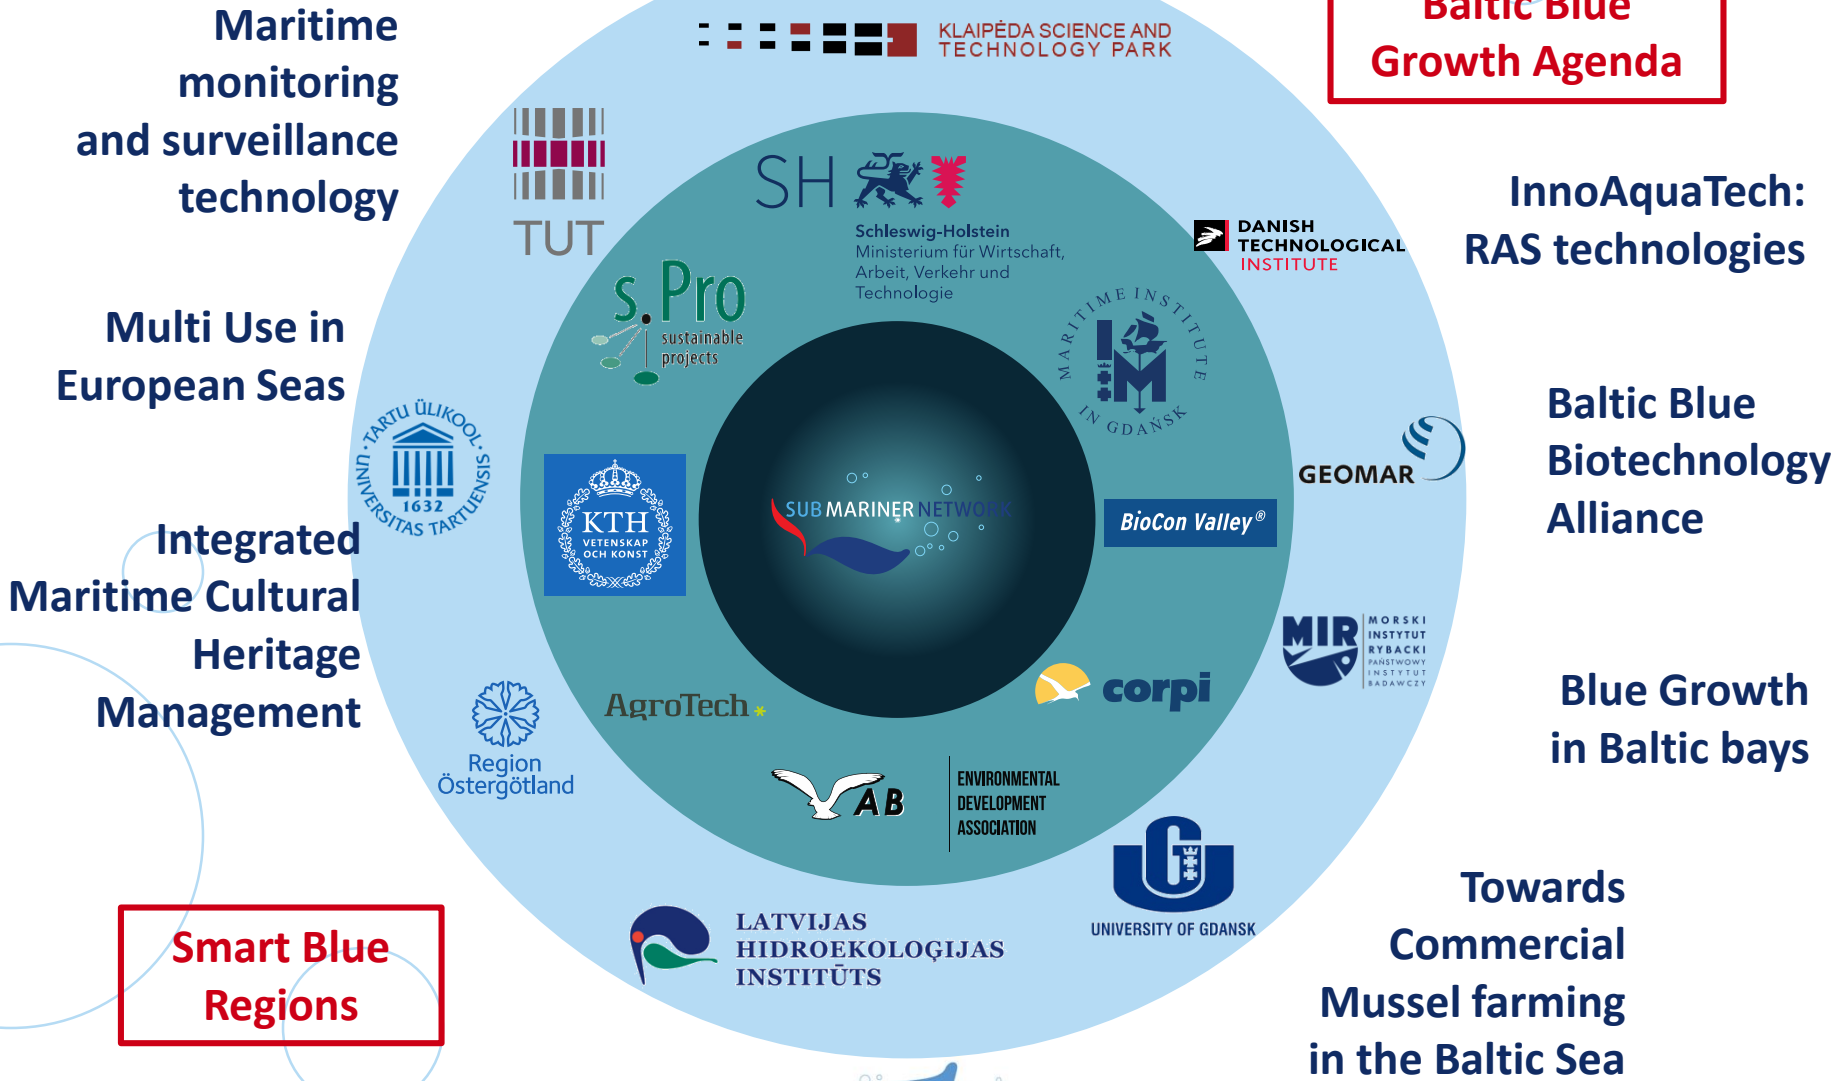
Maritime monitoring and surveillance technology

KLAIPĖDA SCIENCE AND TECHNOLOGY PARK

Baltic Blue Growth Agenda

TUT

SH

Schleswig-Holstein
Ministerium für Wirtschaft, Arbeit, Verkehr und Technologie

DANISH TECHNOLOGICAL INSTITUTE

InnoAquaTech: RAS technologies

s.Pro sustainable projects

Multi Use in European Seas

MARITIME INSTITUTE IN GDAŃSK

TARTU ÜLIKOOL 1632 UNIVERSITAS TARTUENSIS

Baltic Blue Biotechnology Alliance

GEOMAR

KTH VETENSKAP OCH KONST

SUBMARINER NETWORK

BioCon Valley®

Integrated Maritime Cultural Heritage Management

MIR MORSKI INSTYTUT RYBACKI PAŃSTWOWY INSTYTUT BADAWCZY

AgroTech

corpi

Blue Growth in Baltic bays

Region Östergötland

EDAB ENVIRONMENTAL DEVELOPMENT ASSOCIATION

UNIVERSITY OF GDANSK

Smart Blue Regions

LATVIJAS HIDROEKOLOĢIJAS INSTITŪTS

Towards Commercial Mussel farming in the Baltic Sea